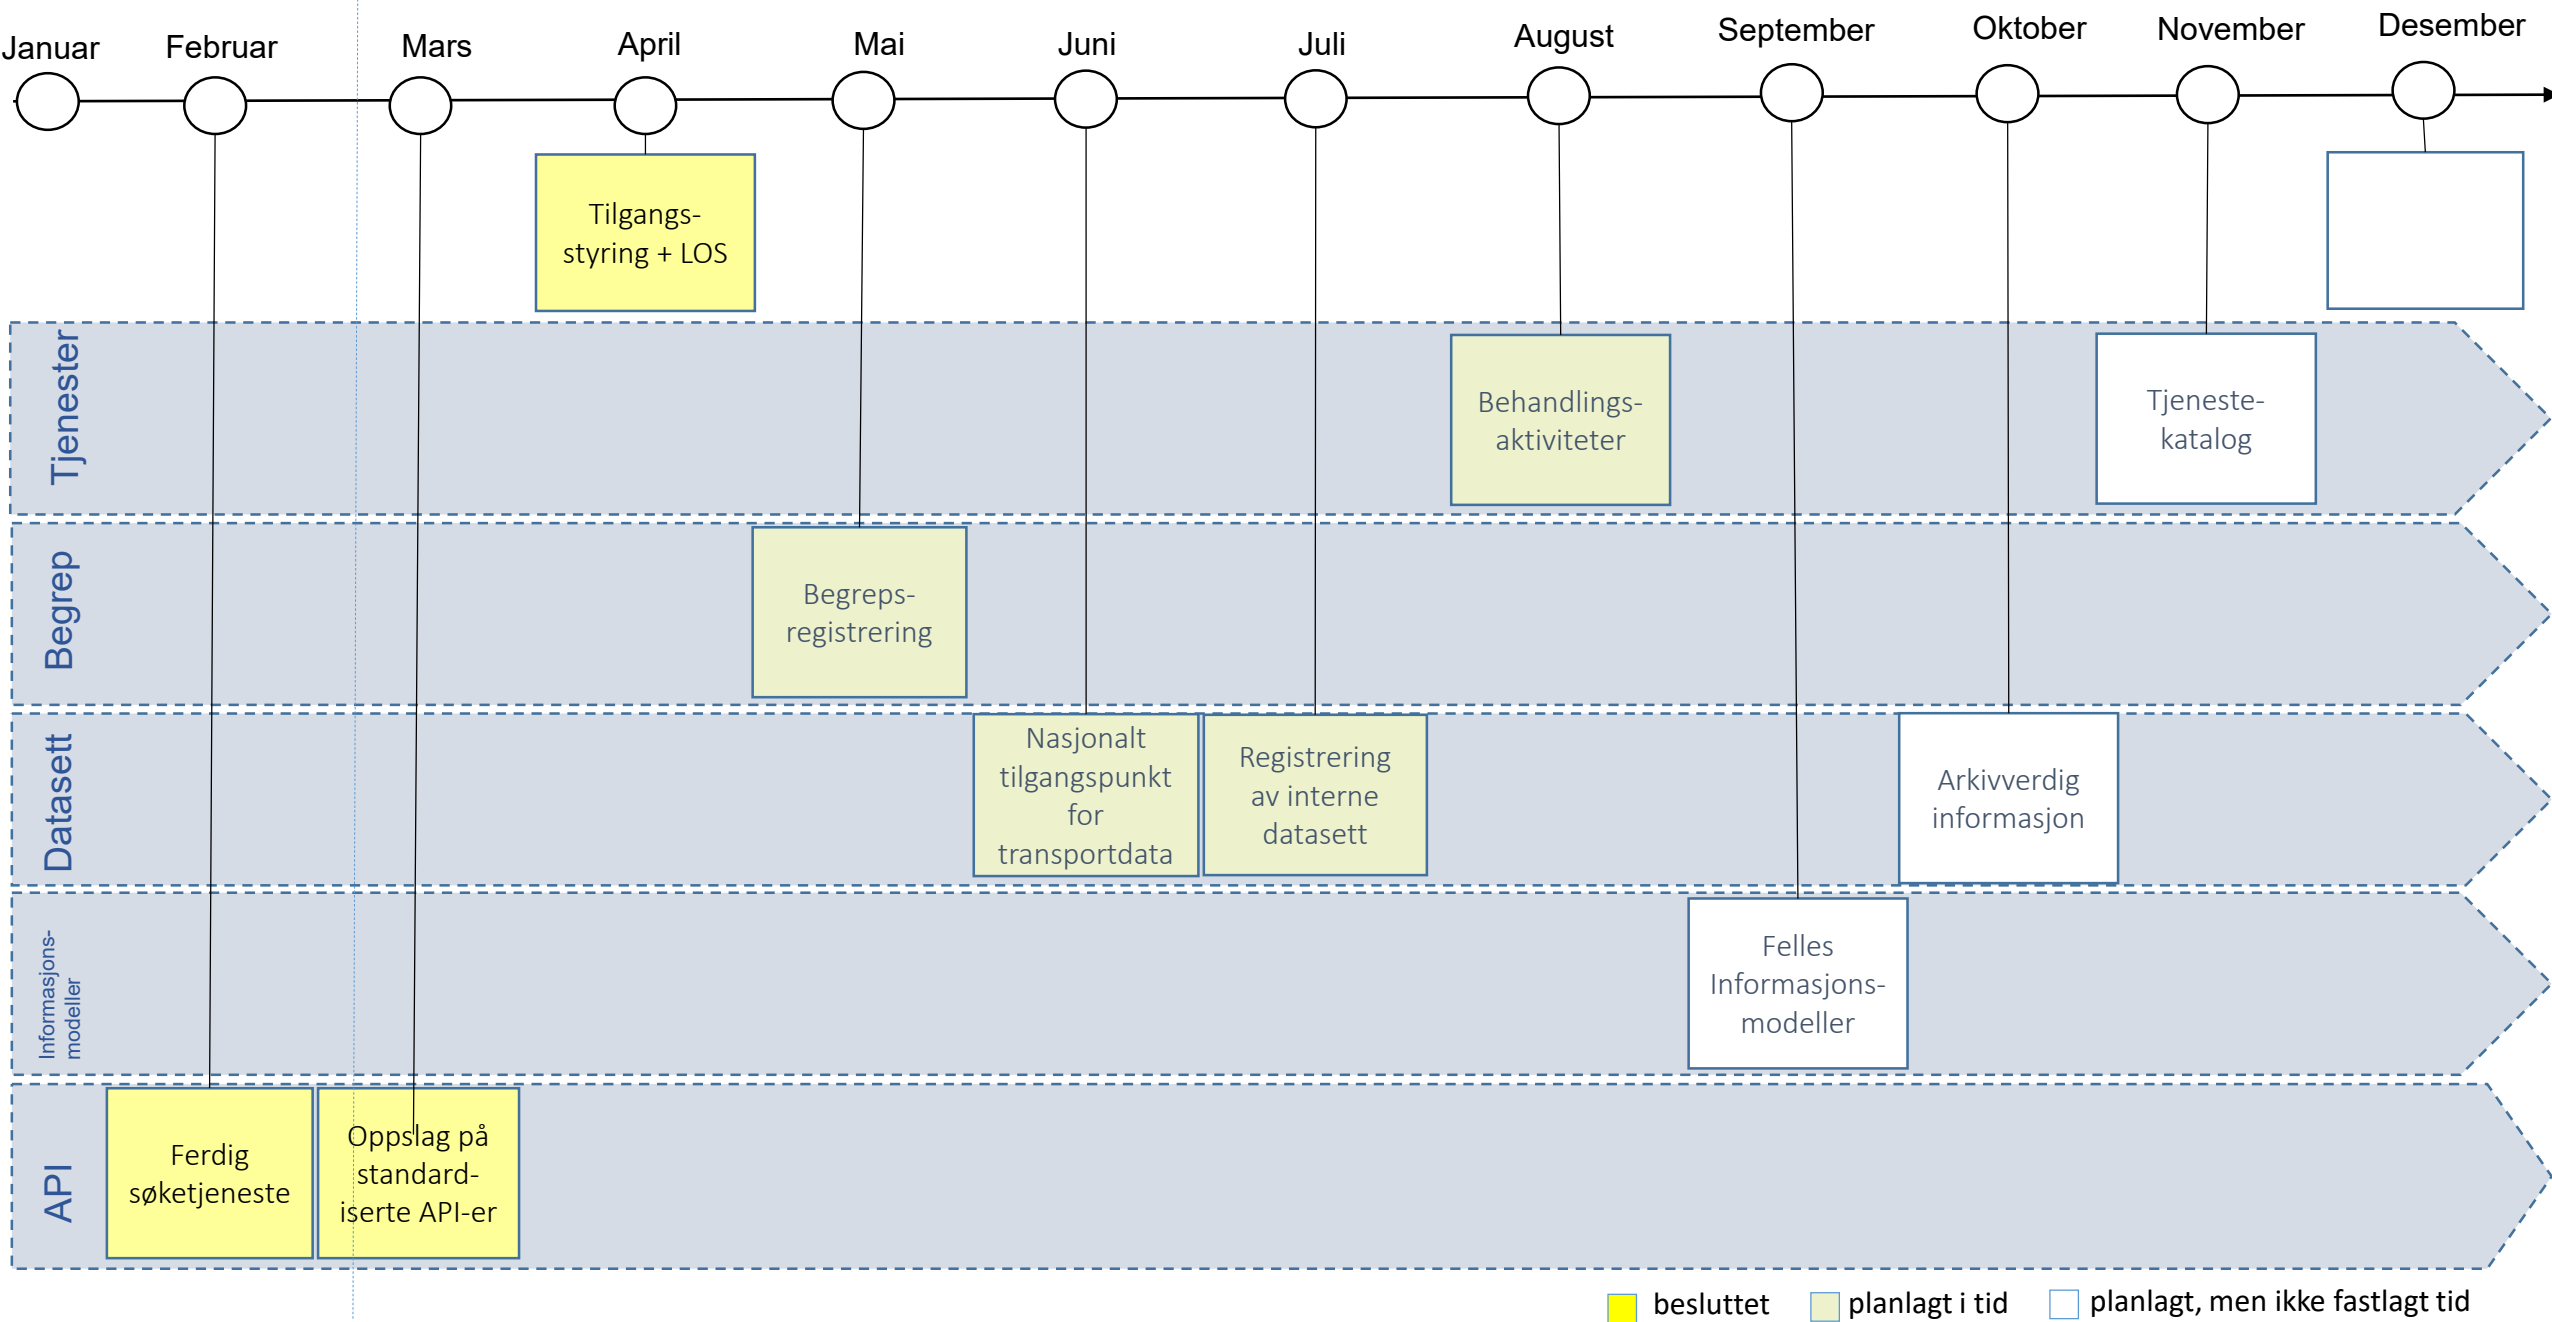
Januar Februar Mars April Mai Juni Juli August September Oktober November Desember

Tilgangsstyring + LOS

Tjenester

Behandlingsaktiviteter

Tjenestekatalog

Begrep

Begrepsregistrering

Datasett

Nasjonalt tilgangspunkt for transportdata

Registrering av interne datasett

Arkivverdig informasjon

Informasjonsmodeller

Felles Informasjonsmodeller

API

Ferdig søketjeneste

Oppslag på standardiserte API-er

besluttet planlagt i tid planlagt, men ikke fastlagt tid